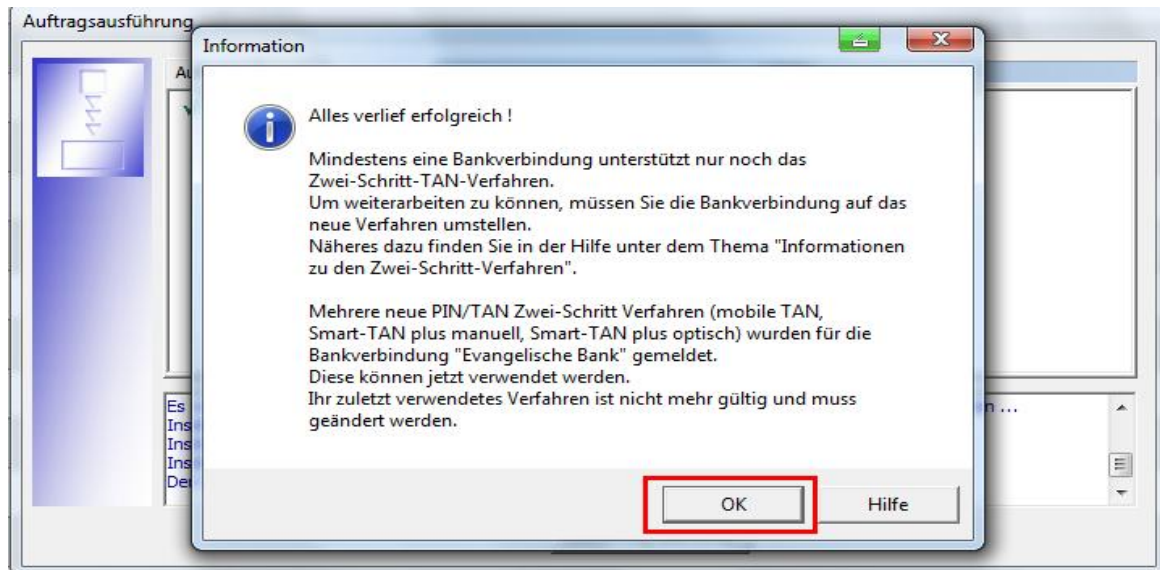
Auftragsausführung

Information

Alles verlief erfolgreich !

Mindestens eine Bankverbindung unterstützt nur noch das Zwei-Schritt-TAN-Verfahren.
Um weiterarbeiten zu können, müssen Sie die Bankverbindung auf das neue Verfahren umstellen.
Näheres dazu finden Sie in der Hilfe unter dem Thema "Informationen zu den Zwei-Schritt-Verfahren".

Mehrere neue PIN/TAN Zwei-Schritt Verfahren (mobile TAN, Smart-TAN plus manuell, Smart-TAN plus optisch) wurden für die Bankverbindung "Evangelische Bank" gemeldet.
Diese können jetzt verwendet werden.
Ihr zuletzt verwendetes Verfahren ist nicht mehr gültig und muss geändert werden.

OK

Hilfe

Au

Es
Ins
Ins
Ins
De

n ...